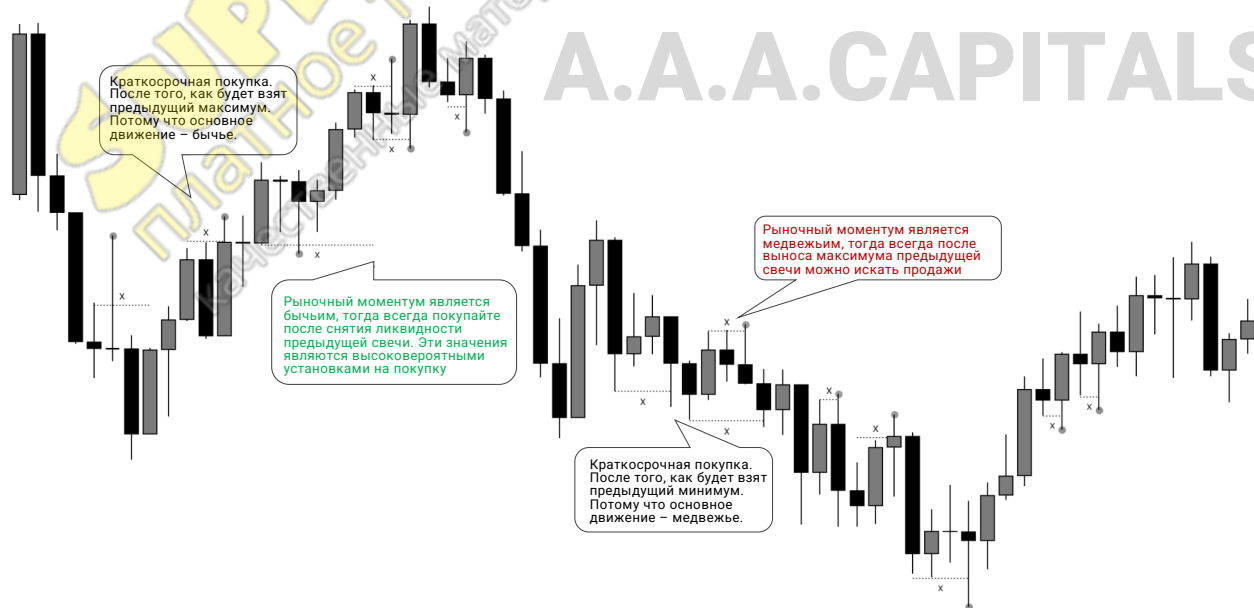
A.A.A.CAPITALS

Краткосрочная покупка. После того, как будет взят предыдущий максимум. Потому что основное движение – бычье.

Рыночный моментум является медвежьим, тогда всегда после выноса максимума предыдущей свечи можно искать продажи

Рыночный моментум является бычьим, тогда всегда покупайте после снятия ликвидности предыдущей свечи. Эти значения являются высоковероятными установками на покупку

Краткосрочная покупка. После того, как будет взят предыдущий минимум. Потому что основное движение – медвежье.

x x x x x x x x x x x x x x x